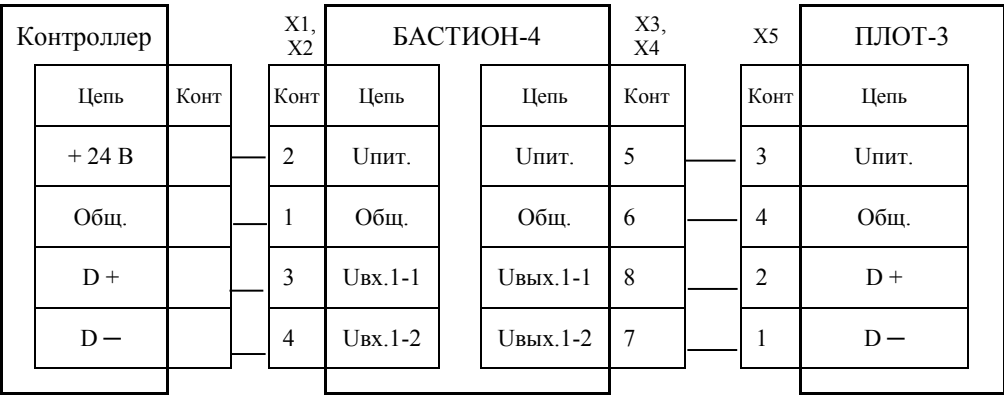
Контроллер

| Цепь | Конт |
|---|---|
| + 24 В | |
| Общ. | |
| D + | |
| D – | |

X1, X2

БАСТИОН-4

| Конт | Цепь |
|---|---|
| 2 | Uпит. |
| 1 | Общ. |
| 3 | Uвх.1-1 |
| 4 | Uвх.1-2 |

X3, X4

| Цепь | Конт |
|---|---|
| Uпит. | 5 |
| Общ. | 6 |
| Uвых.1-1 | 8 |
| Uвых.1-2 | 7 |

X5

ПЛОТ-3

| Конт | Цепь |
|---|---|
| 3 | Uпит. |
| 4 | Общ. |
| 2 | D + |
| 1 | D – |